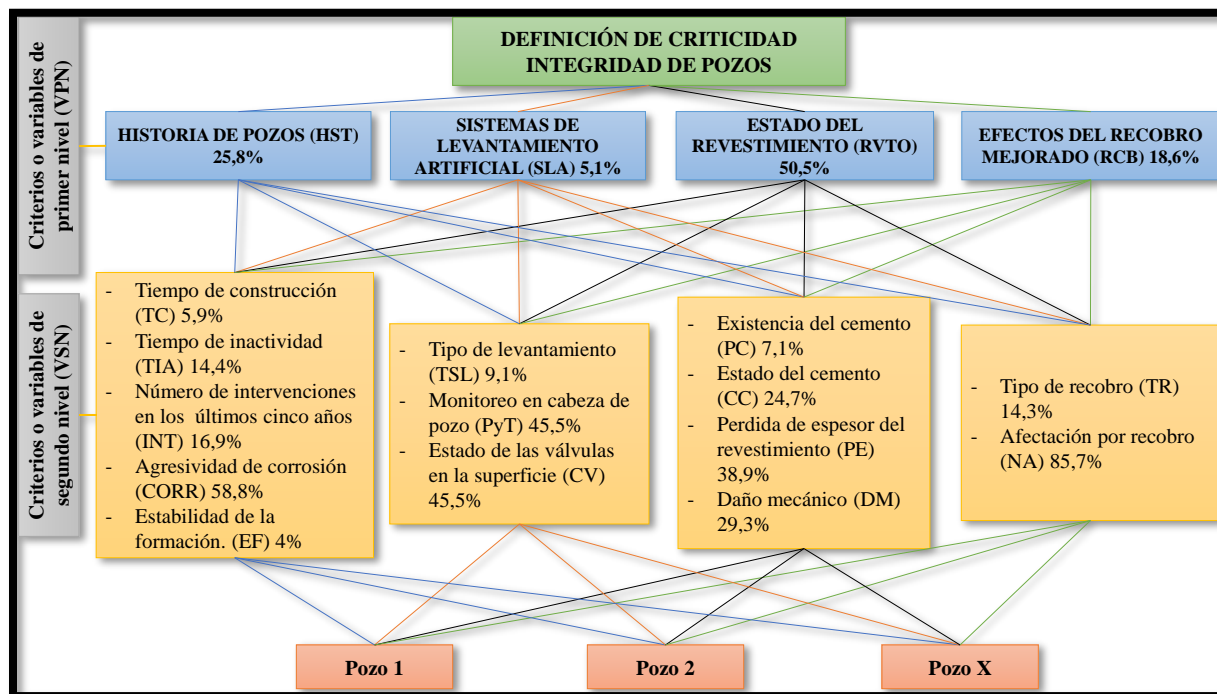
DEFINICIÓN DE CRITICIDAD INTEGRIDAD DE POZOS

Criterios o variables de primer nivel (VPN)

HISTORIA DE POZOS (HST) 25,8%

SISTEMAS DE LEVANTAMIENTO ARTIFICIAL (SLA) 5,1%

ESTADO DEL REVESTIMIENTO (RVTO) 50,5%

EFECTOS DEL RECOBRO MEJORADO (RCB) 18,6%

Criterios o variables de segundo nivel (VSN)

- Tiempo de construcción (TC) 5,9%
- Tiempo de inactividad (TIA) 14,4%
- Número de intervenciones en los últimos cinco años (INT) 16,9%
- Agresividad de corrosión (CORR) 58,8%
- Estabilidad de la formación. (EF) 4%

- Tipo de levantamiento (TSL) 9,1%
- Monitoreo en cabeza de pozo (PyT) 45,5%
- Estado de las válvulas en la superficie (CV) 45,5%

- Existencia del cemento (PC) 7,1%
- Estado del cemento (CC) 24,7%
- Perdida de espesor del revestimiento (PE) 38,9%
- Daño mecánico (DM) 29,3%

- Tipo de recobro (TR) 14,3%
- Afectación por recobro (NA) 85,7%

Pozo 1

Pozo 2

Pozo X